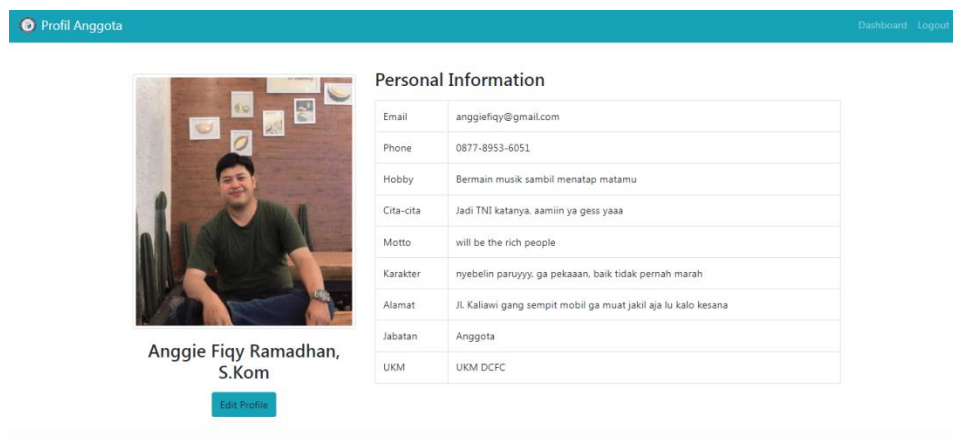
Profil Anggota

Dashboard Logout

Anggie Fiqy Ramadhan, S.Kom

Edit Profile

Personal Information

| Email | anggiefiqy@gmail.com |
|---|---|
| Phone | 0877-8953-6051 |
| Hobby | Bermain musik sambil menatap matamu |
| Cita-cita | Jadi TNI katanya, aamiin ya gess yaaa |
| Motto | will be the rich people |
| Karakter | nyebelin paruyyy, ga pekaaan, baik tidak pernah marah |
| Alamat | Jl. Kaliawi gang sempit mobil ga muat jakil aja lu kalo kesana |
| Jabatan | Anggota |
| UKM | UKM DCFC |